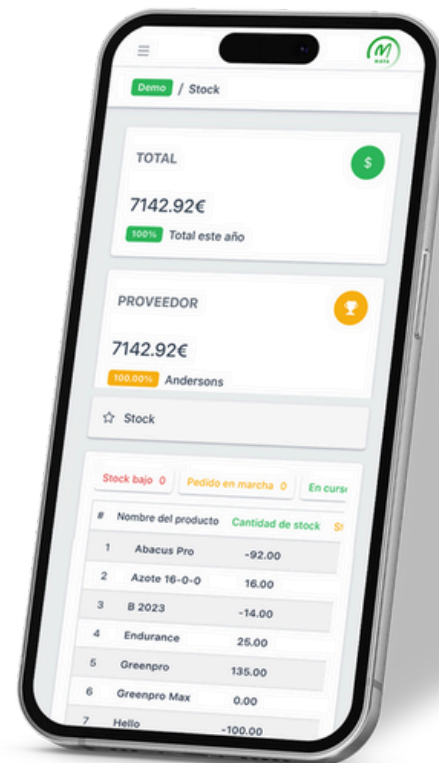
Demo / Stock

TOTAL

$

7142.92€

100% Total este año

PROVEEDOR

7142.92€

100.00% Andersons

Stock

Stock bajo 0 Pedido en marcha 0 En curs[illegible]

| # | Nombre del producto | Cantidad de stock | St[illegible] |
|---|---|---|---|
| 1 | Abacus Pro | -92.00 | |
| 2 | Azote 16-0-0 | 16.00 | |
| 3 | B 2023 | -14.00 | |
| 4 | Endurance | 25.00 | |
| 5 | Greenpro | 135.00 | |
| 6 | Greenpro Max | 0.00 | |
| 7 | Hello | -100.00 | |